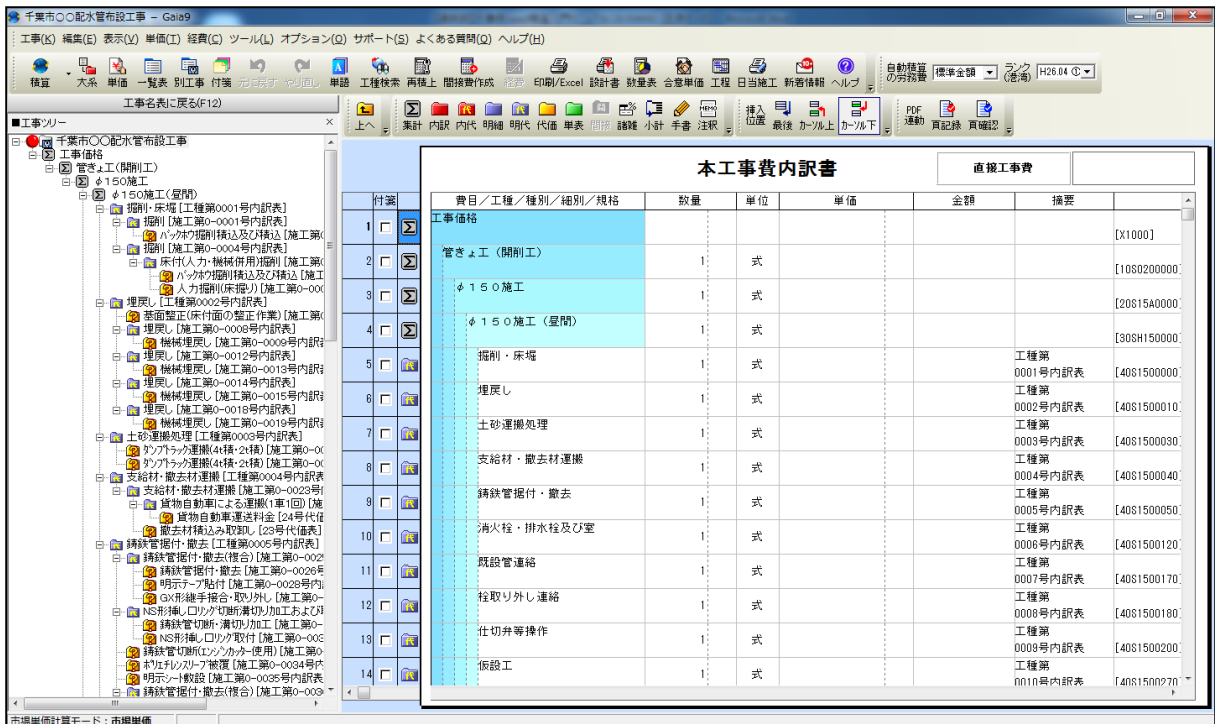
千葉市○○配水管布設工事 － Gaia9

工事(K) 編集(E) 表示(V) 単価(T) 経費(C) ツール(L) オプション(O) サポート(S) よくある質問(Q) ヘルプ(H)

積算 大系 単価 一覧表 別工事 付箋 元に戻す やり直し 単語 工種検索 再積上 間接費作成 経費 印刷/Excel 設計書 数量表 合意単価 工程 日当施工 新着情報 ヘルプ

自動積算の労務費 標準金額 ランク(港湾) H26.04

工事名表に戻る(F12)

■工事ツリー

千葉市○○配水管布設工事
工事価格
管きょ工(開削工)
φ150施工
φ150施工(昼間)
掘削・床堀 [工種第0001号内訳表]
掘削 [施工第0-0001号内訳表]
バックホウ掘削積込及び積込 [施工
掘削 [施工第0-0004号内訳表]
床付(人力・機械併用)掘削 [施工第0
バックホウ掘削積込及び積込 [施工
人力掘削(床掘り) [施工第0-000
埋戻し [工種第0002号内訳表]
基面整正(床付面の整正作業) [施工第0
埋戻し [施工第0-0008号内訳表]
機械埋戻し [施工第0-0009号内訳
埋戻し [施工第0-0012号内訳表]
機械埋戻し [施工第0-0013号内訳
埋戻し [施工第0-0014号内訳表]
機械埋戻し [施工第0-0015号内訳
埋戻し [施工第0-0018号内訳表]
機械埋戻し [施工第0-0019号内訳
土砂運搬処理 [工種第0003号内訳表]
ダンプトラック運搬(4t積・2t積) [施工第0-00
ダンプトラック運搬(4t積・2t積) [施工第0-00
支給材・撤去材運搬 [工種第0004号内訳表]
支給材・撤去材運搬 [施工第0-0023号内
貨物自動車による運搬(1車1回) [施
貨物自動車運送料金 [24号代価
撤去材積込み取卸し [23号代価表]
鋳鉄管据付・撤去 [工種第0005号内訳表]
鋳鉄管据付・撤去(複合) [施工第0-002
鋳鉄管据付・撤去 [施工第0-0026号
明示テープ貼付 [施工第0-0028号内訳
GX形継手接合・取り外し [施工第0-
NS形挿し口リング切断溝切り加工および挿
鋳鉄管切断・溝切り加工 [施工第0-
NS形挿し口リング取付 [施工第0-003
鋳鉄管切断(エンジンカッター使用) [施工第0-
ポリエチレンスリーブ被覆 [施工第0-0034号内
明示シート敷設 [施工第0-0035号内訳表
鋳鉄管据付・撤去(複合) [施工第0-003

上へ 集計 内訳 内代 明細 明代 代価 単表 間接 諸雑 小計 手書 注釈 挿入位置 最後 カーソル上 カーソル下 PDF連動 頁記録 頁確認

本工事費内訳書 直接工事費

| | 付箋 | | 費目／工種／種別／細別／規格 | 数量 | 単位 | 単価 | 金額 | 摘要 | |
|---|---|---|---|---|---|---|---|---|---|
| 1 | | | 工事価格 | | | | | | [X1000] |
| 2 | | | 管きょ工（開削工） | 1 | 式 | | | | [10S0200000] |
| 3 | | | φ１５０施工 | 1 | 式 | | | | [20S15A0000] |
| 4 | | | φ１５０施工（昼間） | 1 | 式 | | | | [30SH150000] |
| 5 | | | 掘削・床堀 | 1 | 式 | | | 工種第 0001号内訳表 | [40S1500000] |
| 6 | | | 埋戻し | 1 | 式 | | | 工種第 0002号内訳表 | [40S1500010] |
| 7 | | | 土砂運搬処理 | 1 | 式 | | | 工種第 0003号内訳表 | [40S1500030] |
| 8 | | | 支給材・撤去材運搬 | 1 | 式 | | | 工種第 0004号内訳表 | [40S1500040] |
| 9 | | | 鋳鉄管据付・撤去 | 1 | 式 | | | 工種第 0005号内訳表 | [40S1500050] |
| 10 | | | 消火栓・排水栓及び室 | 1 | 式 | | | 工種第 0006号内訳表 | [40S1500120] |
| 11 | | | 既設管連絡 | 1 | 式 | | | 工種第 0007号内訳表 | [40S1500170] |
| 12 | | | 栓取り外し連絡 | 1 | 式 | | | 工種第 0008号内訳表 | [40S1500180] |
| 13 | | | 仕切弁等操作 | 1 | 式 | | | 工種第 0009号内訳表 | [40S1500200] |
| 14 | | | 仮設工 | 1 | 式 | | | 工種第 0010号内訳表 | [40S1500270] |

市場単価計算モード：市場単価